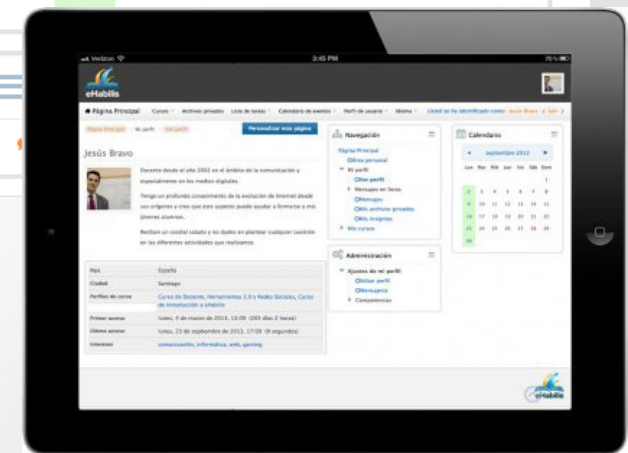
Verizon 3:45 PM 75%

eHabilis

Página Principal Cursos Archivos privados Lista de tareas Calendario de eventos Perfil de usuario Idioma Usted se ha identificado como Jesús Bravo (Salir)

Página Principal ► Mi perfil ► Ver perfil

Personalizar esta página

Jesús Bravo

Docente desde el año 2002 en el ámbito de la comunicación y especialmente en los medios digitales.

Tengo un profundo conocimiento de la evolución de Internet desde sus orígenes y creo que este aspecto puede ayudar a formarse a mis jóvenes alumnos.

Reciban un cordial saludo y no duden en plantear cualquier cuestión en las diferentes actividades que realizamos

| País | España |
|---|---|
| Ciudad | Santiago |
| Perfiles de curso | Curso de Docente, Herramientas 2.0 y Redes Sociales, Curso de Innovación a eHabilis |
| Primer acceso | lunes, 4 de marzo de 2013, 13:08 (201 días 2 horas) |
| Último acceso | lunes, 23 de septiembre de 2013, 17:09 (9 segundos) |
| Intereses | comunicación, informática, web, gaming |

Navegación

Página Principal
Área personal
Mi perfil
Ver perfil
Mensajes en foros
Mensajes
Mis archivos privados
Mis insignias
Mis cursos

Administración

Ajustes de mi perfil
Editar perfil
Mensajería
Competencias

Calendario

septiembre 2013

Lun Mar Mié Jue Vie Sáb Dom

1
2 3 4 5 6 7 8
9 10 11 12 13 14 15
16 17 18 19 20 21 22
23 24 25 26 27 28 29
30

eHabilis